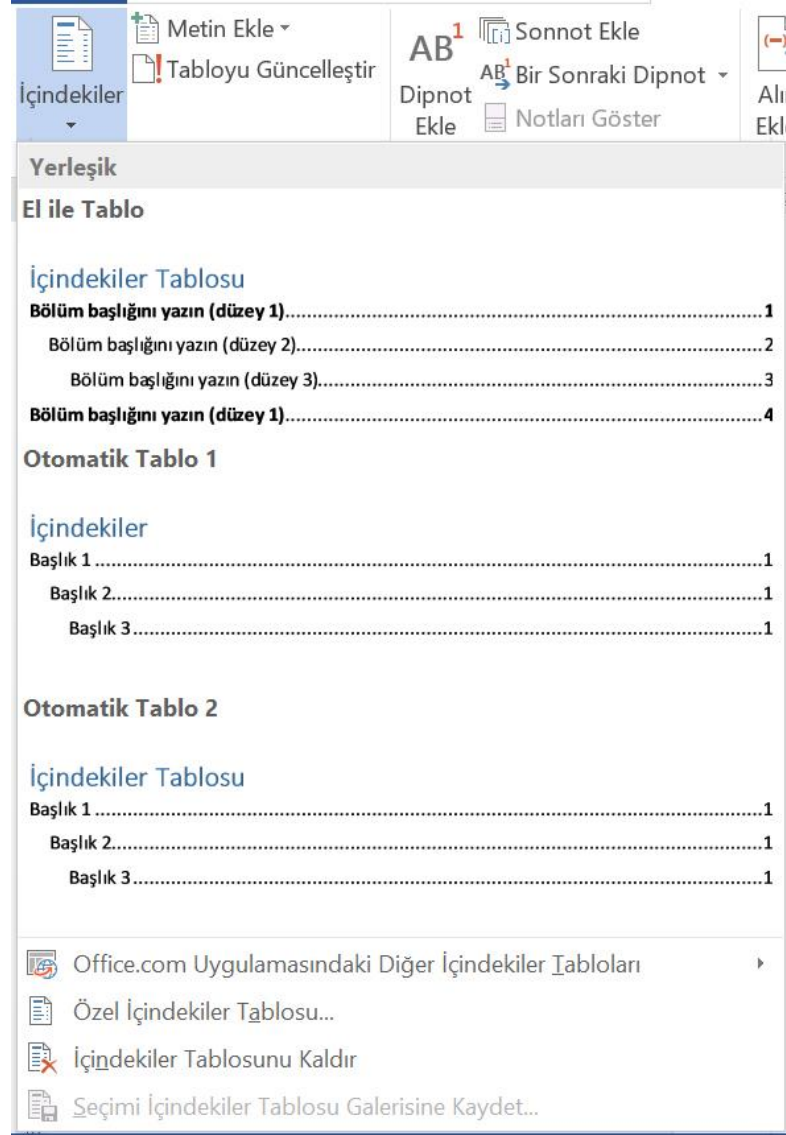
İçindekiler
Metin Ekle
Tabloyu Güncelleştir
$AB^1$
Dipnot Ekle
Sonnot Ekle
Bir Sonraki Dipnot
Notları Göster
Alı Ekl

Yerleşik
El ile Tablo

İçindekiler Tablosu
Bölüm başlığını yazın (düzey 1)....................1
Bölüm başlığını yazın (düzey 2)....................2
Bölüm başlığını yazın (düzey 3)....................3
Bölüm başlığını yazın (düzey 1)....................4

Otomatik Tablo 1

İçindekiler
Başlık 1....................1
Başlık 2....................1
Başlık 3....................1

Otomatik Tablo 2

İçindekiler Tablosu
Başlık 1....................1
Başlık 2....................1
Başlık 3....................1

Office.com Uygulamasındaki Diğer İçindekiler Tabloları
Özel İçindekiler Tablosu...
İçindekiler Tablosunu Kaldır
Seçimi İçindekiler Tablosu Galerisine Kaydet...